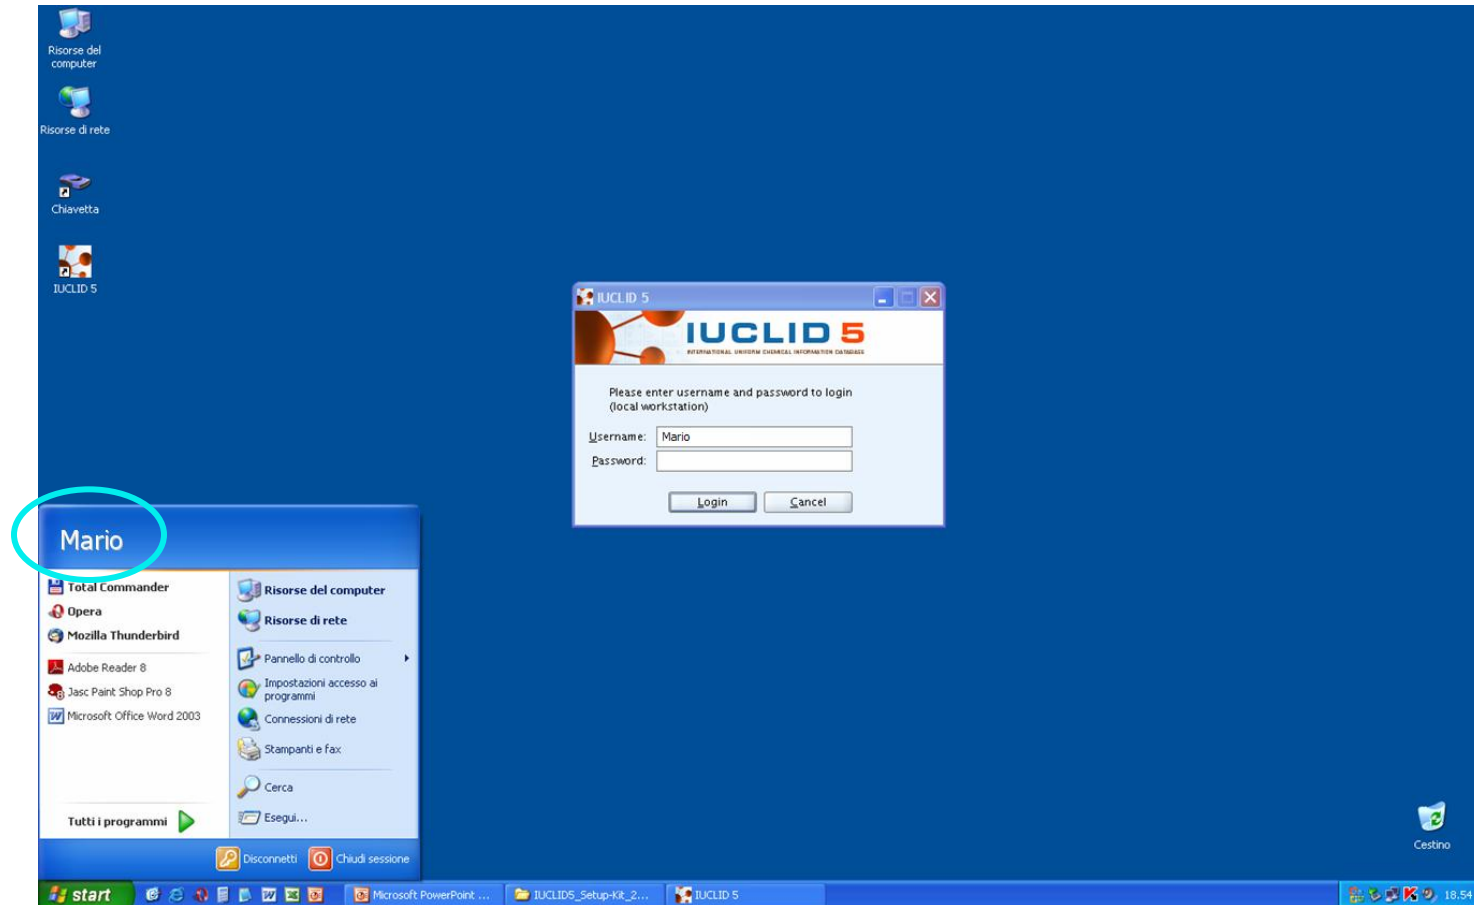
Risorse del computer

Risorse di rete

Chiavetta

IUCLID 5

IUCLID 5

IUCLID 5

INTERNATIONAL UNIFORM CHEMICAL INFORMATION DATABASE

Please enter username and password to login (local workstation)

Username: Mario

Password:

Login Cancel

Mario

Total Commander

Opera

Mozilla Thunderbird

Adobe Reader 8

Jasc Paint Shop Pro 8

Microsoft Office Word 2003

Tutti i programmi

Risorse del computer

Risorse di rete

Pannello di controllo

Impostazioni accesso ai programmi

Connessioni di rete

Stampanti e fax

Cerca

Esegui...

Disconnetti

Chiudi sessione

Cestino

start

Microsoft PowerPoint ...

IUCLID5_Setup-Kit_2...

IUCLID 5

18.54